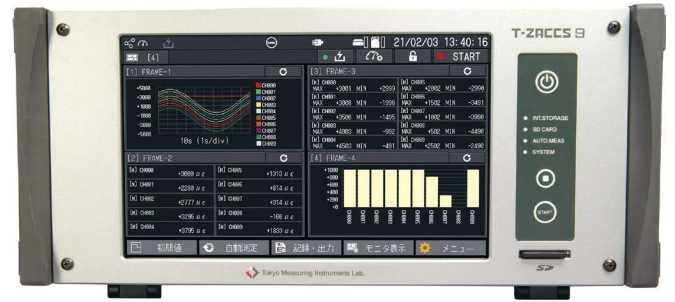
T-ZACCS 9

21/02/03 13:40:16

[4]

START

[1] FRAME-1

+5000
+3000
+1000
-1000
-3000
-5000

CH000
CH001
CH002
CH003
CH004
CH005
CH006
CH007
CH008
CH009

10s (1s/div)

[3] FRAME-3

[R] CH000 MAX +3001 MIN +2999
[R] CH005 MAX +2002 MIN -2990
[R] CH001 MAX +3008 MIN -1998
[R] CH006 MAX +1502 MIN -3491
[R] CH002 MAX +3506 MIN -1495
[R] CH007 MAX +1002 MIN -3998
[R] CH003 MAX +4003 MIN -992
[R] CH008 MAX +502 MIN -4430
[R] CH004 MAX +4503 MIN -491
[R] CH009 MAX +2502 MIN -2490

[2] FRAME-2

[R] CH000 +3000 $\mu\varepsilon$
[R] CH005 +1313 $\mu\varepsilon$
[R] CH001 +2288 $\mu\varepsilon$
[R] CH006 +814 $\mu\varepsilon$
[R] CH002 +2777 $\mu\varepsilon$
[R] CH007 +314 $\mu\varepsilon$
[R] CH003 +3295 $\mu\varepsilon$
[R] CH008 -166 $\mu\varepsilon$
[R] CH004 +3795 $\mu\varepsilon$
[R] CH009 +1833 $\mu\varepsilon$

[4] FRAME-4

+1000
+800
+600
+400
+200
+0

CH000 CH001 CH002 CH003 CH004 CH005 CH006 CH007 CH008 CH009

初期値
自動測定
記録・出力
モニタ表示
メニュー

INT.STORAGE
SD CARD
AUTO.MEAS
SYSTEM

START

Tokyo Measuring Instruments Lab.

SD